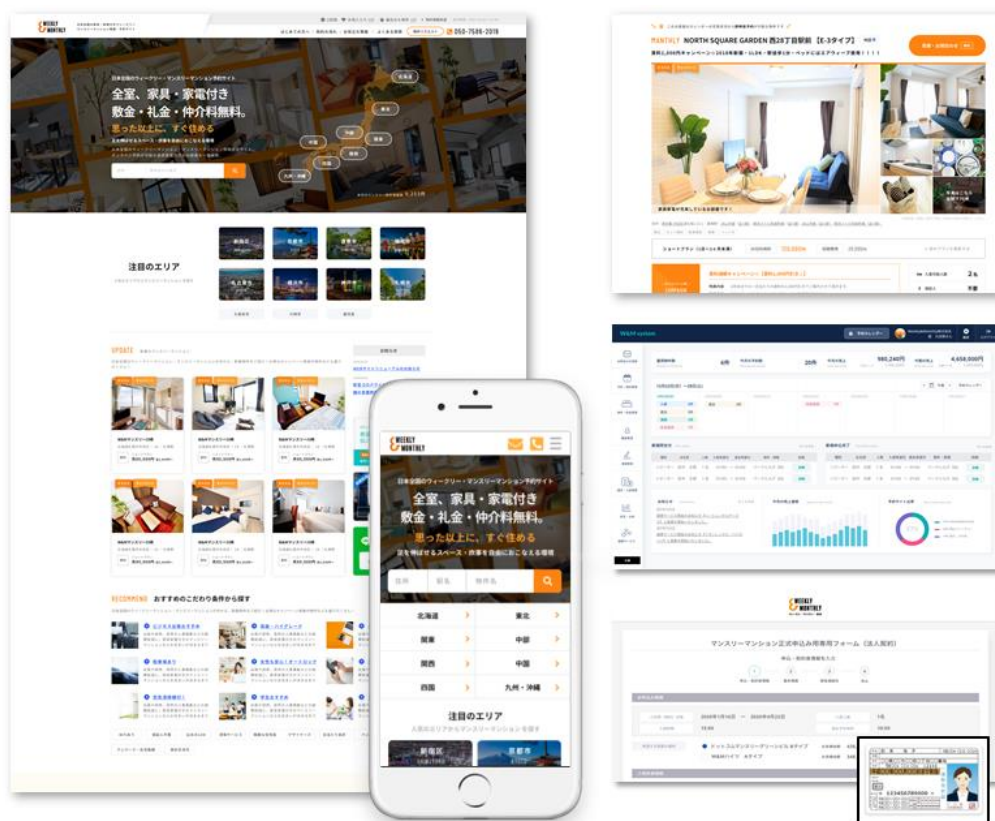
WEEKLY & MONTHLY

050-7586-2019

日本全国のウィークリー・マンスリーマンション予約サイト

全室、家具・家電付き
敷金・礼金・仲介料無料。

思った以上に、すぐ住める

北海道

東北

関東

中部

関西

中国

九州・沖縄

注目のエリア

UPDATE

RECOMMEND おすすめのこだわり条件から探す

WEEKLY & MONTHLY

日本全国のウィークリー・マンスリーマンション予約サイト

全室、家具・家電付き
敷金・礼金・仲介料無料。

思った以上に、すぐ住める

足を伸ばせるスペース・炊事を自由におこなえる環境

住所

駅名

物件名

北海道

東北

関東

中部

関西

中国

四国

九州・沖縄

注目のエリア

人気のエリアからマンスリーマンションを探す

新宿区

京都市

MONTHLY NORTH SQUARE GARDEN 西28丁目駅前【E-3タイプ】

W&M system

980,240円

4,658,000円

WEEKLY & MONTHLY

マンスリーマンション正式申込み用専用フォーム（法人契約）

123456789000